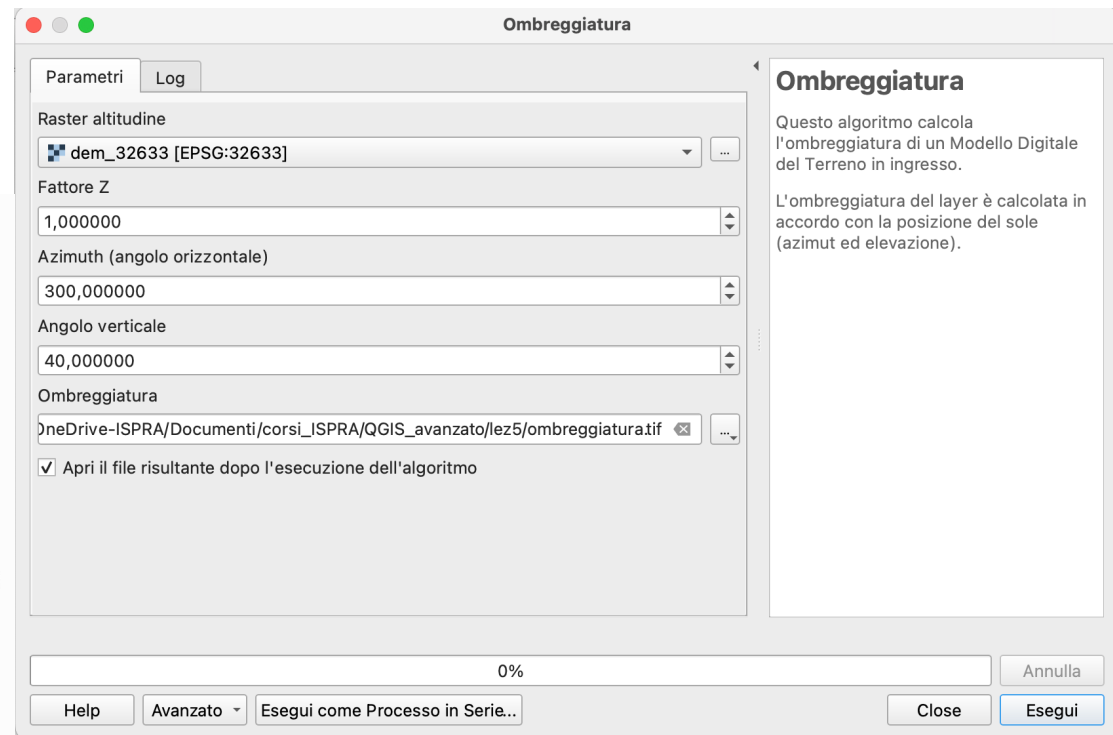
Ombreggiatura

Parametri Log

Raster altitudine

dem_32633 [EPSG:32633]

...

Fattore Z

1,000000

Azimuth (angolo orizzontale)

300,000000

Angolo verticale

40,000000

Ombreggiatura

)neDrive-ISPRA/Documenti/corsi_ISPRA/QGIS_avanzato/lez5/ombreggiatura.tif

...

✓ Apri il file risultante dopo l'esecuzione dell'algoritmo

Ombreggiatura

Questo algoritmo calcola l'ombreggiatura di un Modello Digitale del Terreno in ingresso.

L'ombreggiatura del layer è calcolata in accordo con la posizione del sole (azimut ed elevazione).

0%

Annulla

Help

Avanzato

Esegui come Processo in Serie...

Close

Esegui